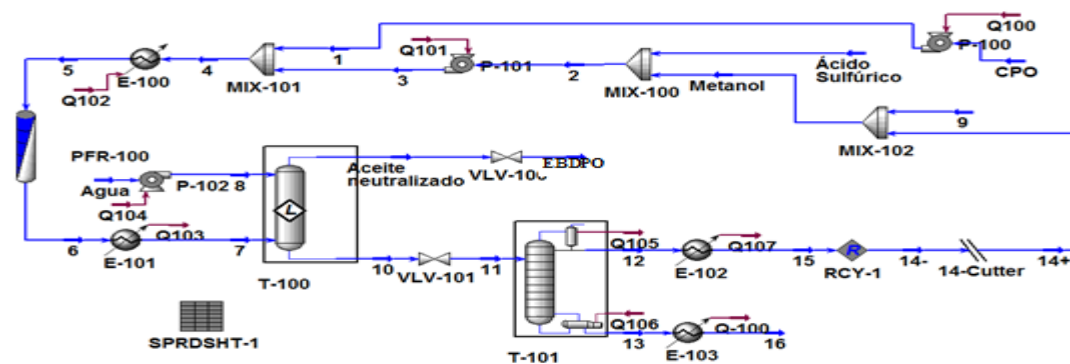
Q100
P-100
CPO
Q101
P-101
1
5
E-100
4
MIX-101
3
2
MIX-100
Ácido Sulfúrico
Metanol
Q102
9
MIX-102
PFR-100
Aceite neutralizado
VLV-100
EBDPO
Agua
P-102
8
Q104
6
E-101
Q103
7
T-100
10
VLV-101
11
Q105
12
E-102
Q107
15
RCY-1
14-
14-Cutter
14+
SPRDSHT-1
Q106
13
E-103
Q-100
16
T-101